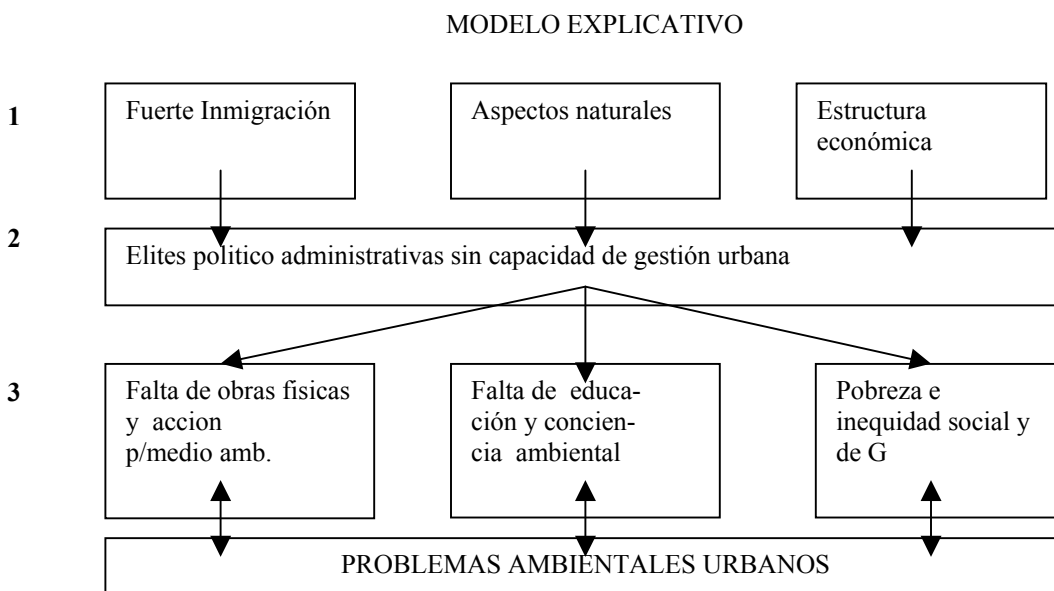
MODELO EXPLICATIVO

1

Fuerte Inmigración

Aspectos naturales

Estructura económica

2

Elites politico administrativas sin capacidad de gestión urbana

3

Falta de obras fisicas y accion p/medio amb.

Falta de educación y conciencia ambiental

Pobreza e inequidad social y de G

PROBLEMAS AMBIENTALES URBANOS